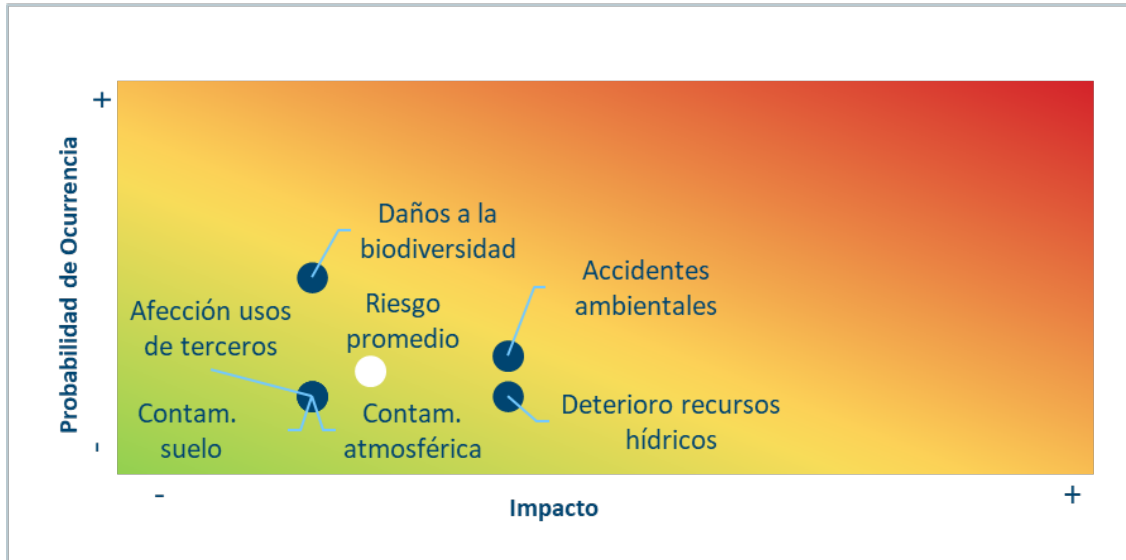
+

Probabilidad de Ocurrencia

-

Daños a la biodiversidad

Accidentes ambientales

Afección usos de terceros

Riesgo promedio

Contam. suelo

Contam. atmosférica

Deterioro recursos hídricos

-

Impacto

+